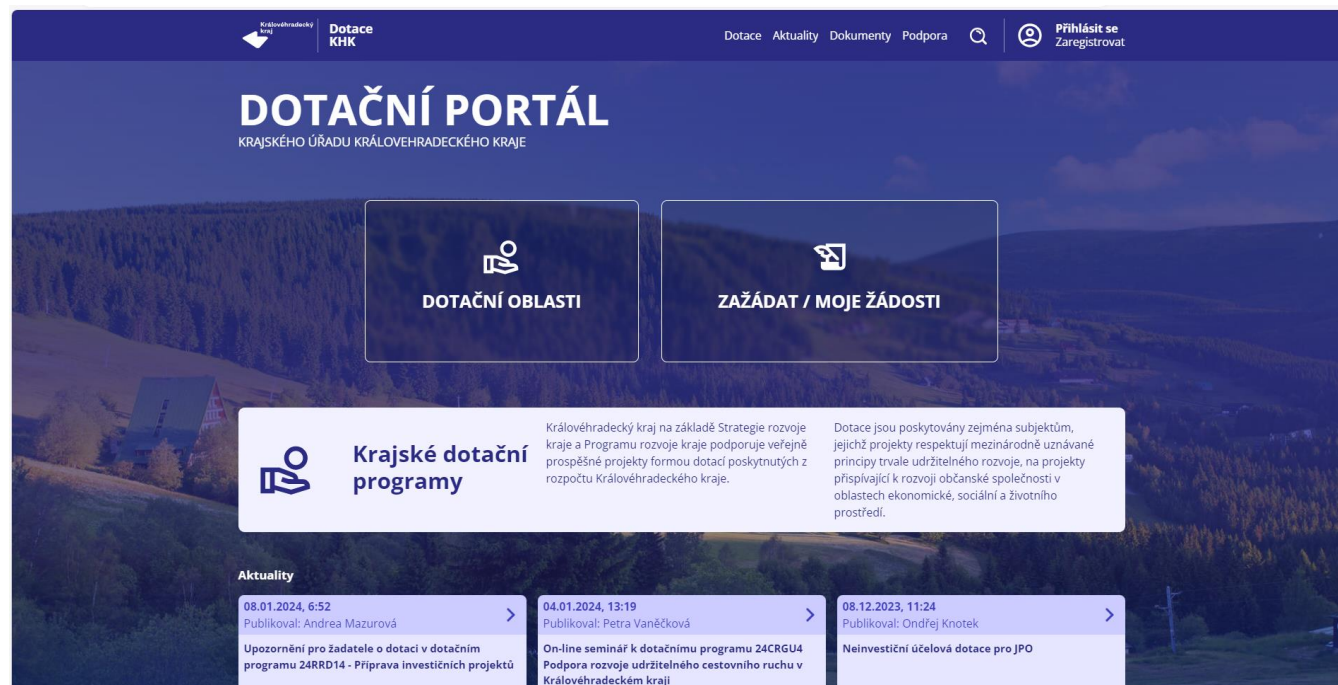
Královéhradecký kraj
Dotace KHK

Dotace Aktuality Dokumenty Podpora

Přihlásit se
Zaregistrovat

DOTAČNÍ PORTÁL
KRAJSKÉHO ÚŘADU KRÁLOVEHRADECKÉHO KRAJE

DOTAČNÍ OBLASTI

ZAŽÁDAT / MOJE ŽÁDOSTI

Krajské dotační programy

Královéhradecký kraj na základě Strategie rozvoje kraje a Programu rozvoje kraje podporuje veřejně prospěšné projekty formou dotací poskytnutých z rozpočtu Královéhradeckého kraje.

Dotace jsou poskytovány zejména subjektům, jejichž projekty respektují mezinárodně uznávané principy trvale udržitelného rozvoje, na projekty přispívající k rozvoji občanské společnosti v oblastech ekonomické, sociální a životního prostředí.

Aktuality

08.01.2024, 6:52
Publikoval: Andrea Mazurová
Upozornění pro žadatele o dotaci v dotačním programu 24RRD14 - Příprava investičních projektů

04.01.2024, 13:19
Publikoval: Petra Vaněčková
On-line seminář k dotačnímu programu 24CRGU4 Podpora rozvoje udržitelného cestovního ruchu v Královéhradeckém kraji

08.12.2023, 11:24
Publikoval: Ondřej Knotek
Neinvestiční účelová dotace pro JPO